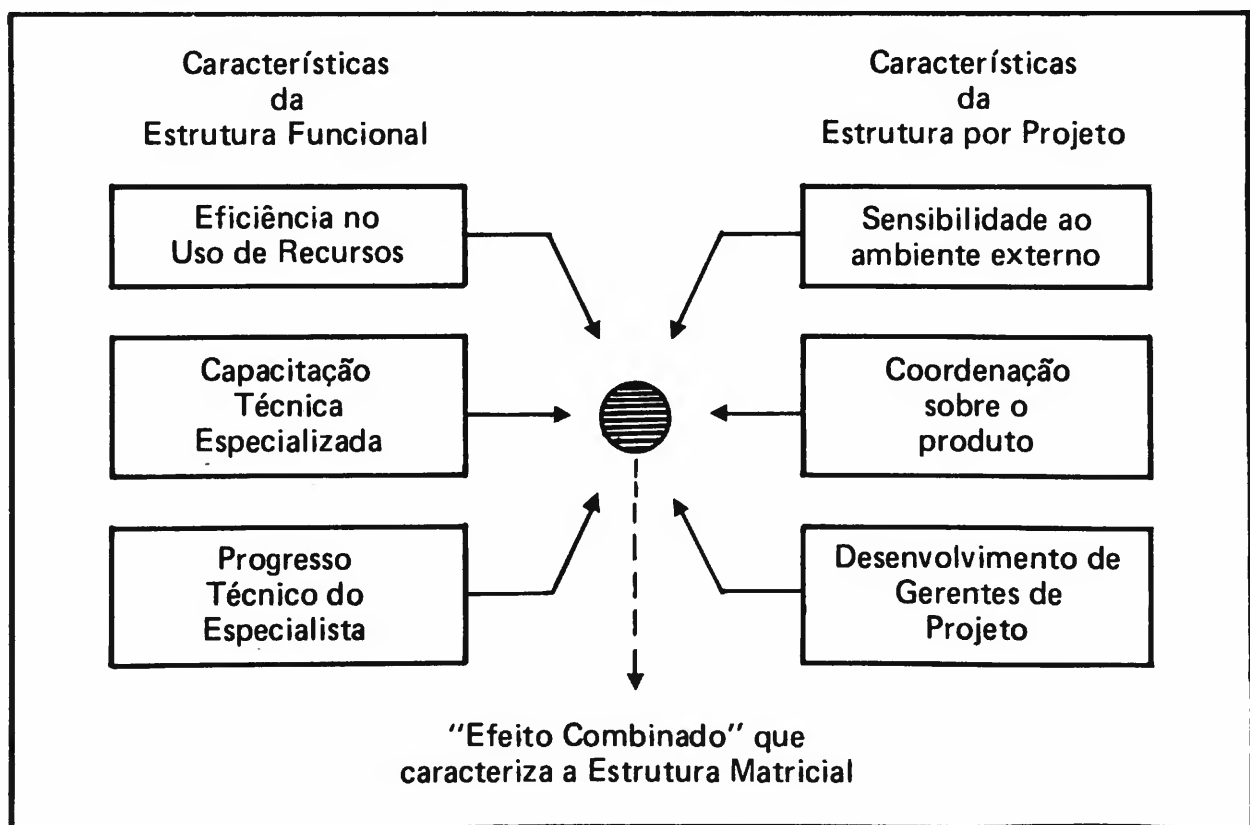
Características da Estrutura Funcional

Características da Estrutura por Projeto

Eficiência no Uso de Recursos

Sensibilidade ao ambiente externo

Capacitação Técnica Especializada

Coordenação sobre o produto

Progresso Técnico do Especialista

Desenvolvimento de Gerentes de Projeto

"Efeito Combinado" que caracteriza a Estrutura Matricial